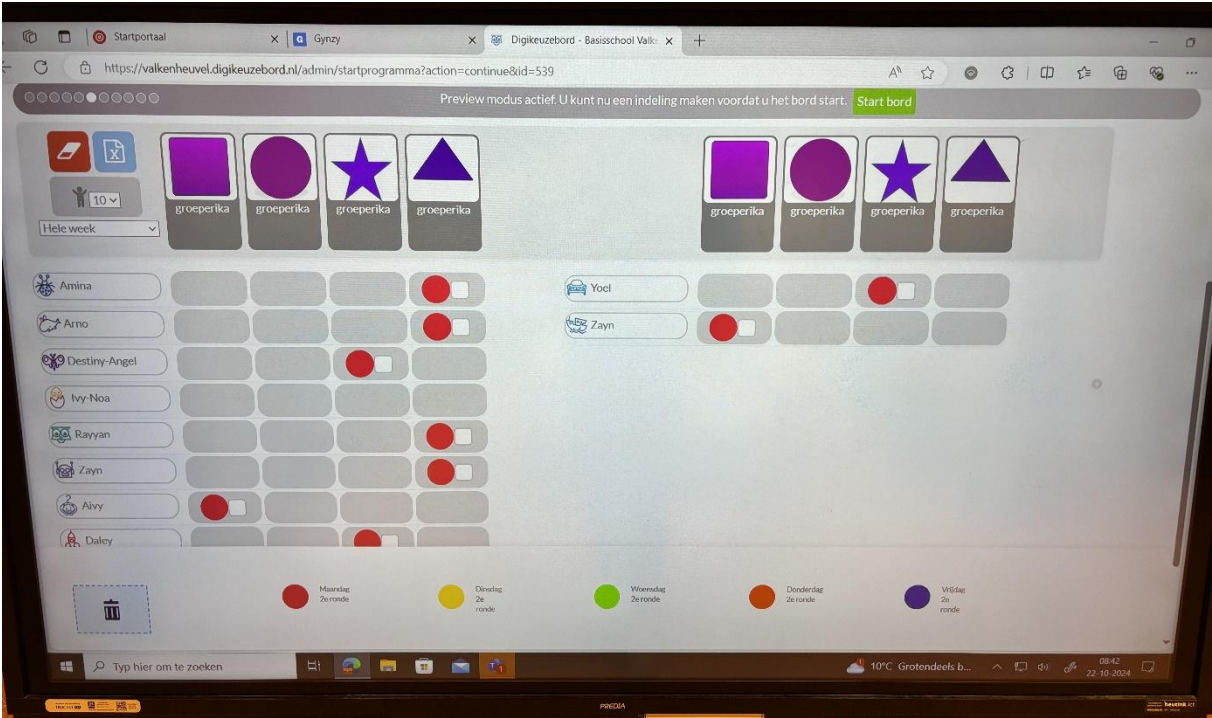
Startportaal
Gynzy
Digikeuzebord - Basisschool Valk

https://valkenheuvel.digikeuzebord.nl/admin/startprogramma?action=continue&id=539

Preview modus actief. U kunt nu een indeling maken voordat u het bord start. Start bord

10
Hele week

groeperika
groeperika
groeperika
groeperika

groeperika
groeperika
groeperika
groeperika

Amina
Arno
Destiny-Angel
Ivy-Noa
Rayyan
Zayn
Aivy
Daley

Yoel
Zayn

Maandag 2e ronde
Dinsdag 2e ronde
Woensdag 2e ronde
Donderdag 2e ronde
Vrijdag 2e ronde

Typ hier om te zoeken
10°C Grotendeels b...
08:42
22-10-2024

PREDIA
heutink ict